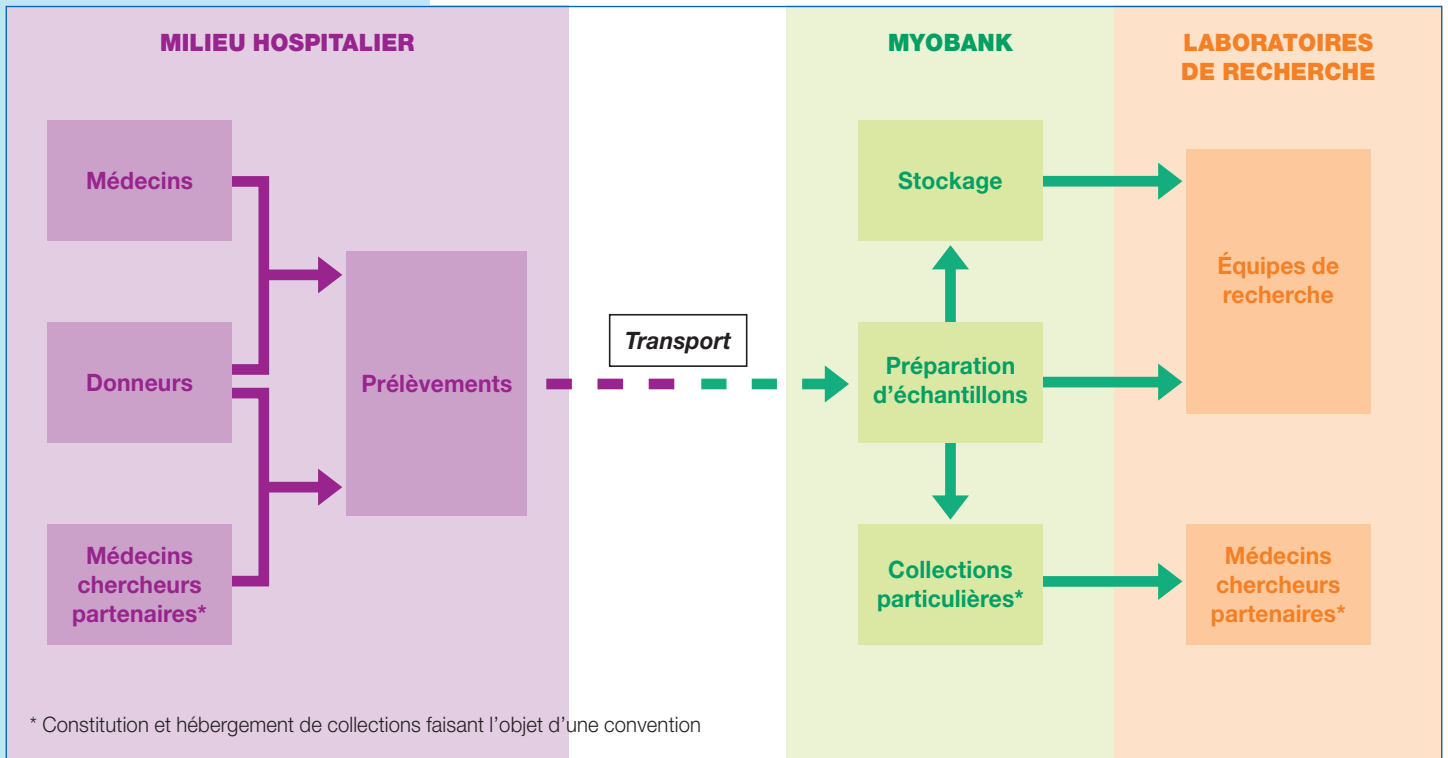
MILIEU HOSPITALIER

Médecins

Donneurs

Médecins chercheurs partenaires*

Prélèvements

Transport

MYOBANK

Stockage

Préparation d’échantillons

Collections particulières*

LABORATOIRES DE RECHERCHE

Équipes de recherche

Médecins chercheurs partenaires*

* Constitution et hébergement de collections faisant l’objet d’une convention